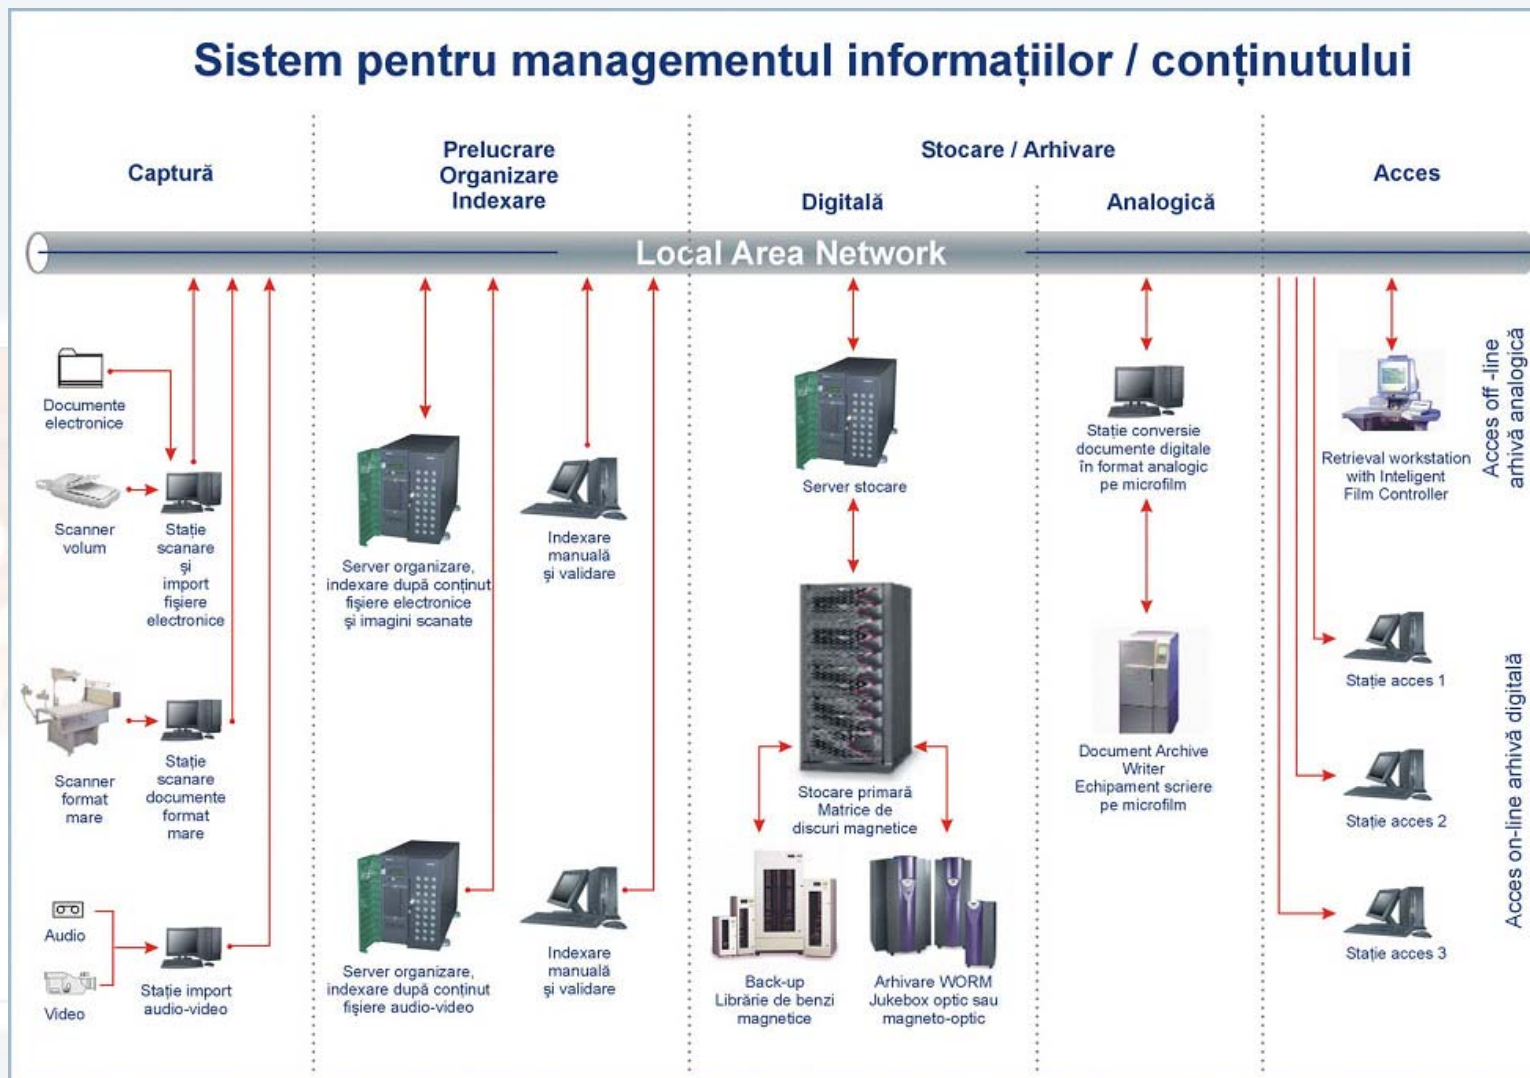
Sistem pentru managementul informațiilor / conținutului

Captură

Prelucrare
Organizare
Indexare

Stocare / Arhivare

Digitală

Analogică

Acces

Local Area Network

Documente electronice

Scanner volum

Stație scanare și import fișiere electronice

Scanner format mare

Stație scanare documente format mare

Audio

Video

Stație import audio-video

Server organizare, indexare după conținut fișiere electronice și imagini scanate

Indexare manuală și validare

Server organizare, indexare după conținut fișiere audio-video

Indexare manuală și validare

Server stocare

Stocare primară Matrice de discuri magnetice

Back-up Librărie de benzi magnetice

Arhivare WORM Jukebox optic sau magneto-optic

Stație conversie documente digitale în format analogic pe microfilm

Document Archive Writer Echipament scriere pe microfilm

Retrieval workstation with Inteligent Film Controller

Acces off -line arhivă analogică

Stație acces 1

Stație acces 2

Stație acces 3

Acces on-line arhivă digitală